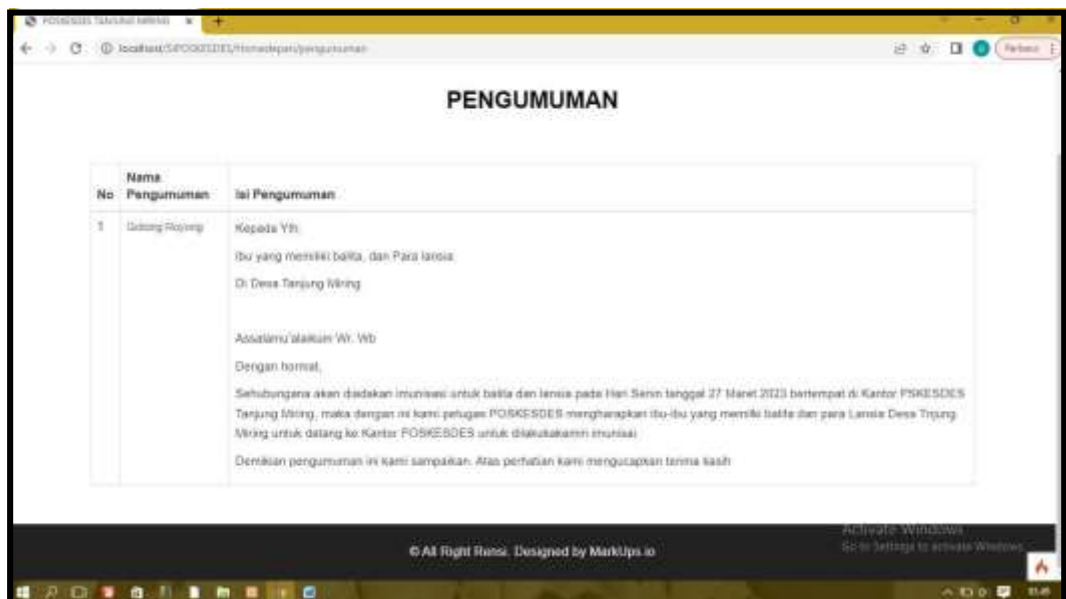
POSKESDES TANJUNG MIRING ×

localhost/SIPOSKESDES/Homedepan/pengumuman

Perbarui

PENGUMUMAN

| No | Nama Pengumuman | Isi Pengumuman |
|---|---|---|
| 1 | Gotong Royong | Kepada Yth.<br>Ibu yang memiliki balita, dan Para lansia<br>Di Desa Tanjung Miring<br><br>Assalamu'alaikum Wr. Wb<br>Dengan hormat,<br>Sehubungana akan diadakan imunisasi untuk balita dan lansia pada Hari Senin tanggal 27 Maret 2023 bertempat di Kantor PSKESDES Tanjung Miring, maka dengan ini kami petugas POSKESDES mengharapkan ibu-ibu yang memiliki balita dan para Lansia Desa Trjung Miring untuk datang ke Kantor POSKESDES untuk dilakukakanm imunisai.<br>Demikian pengumuman ini kami sampaikan. Atas perhatian kami mengucapkan terima kasih |

© All Right Rensi. Designed by MarkUps.io

Activate Windows
Go to Settings to activate Windows.

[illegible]